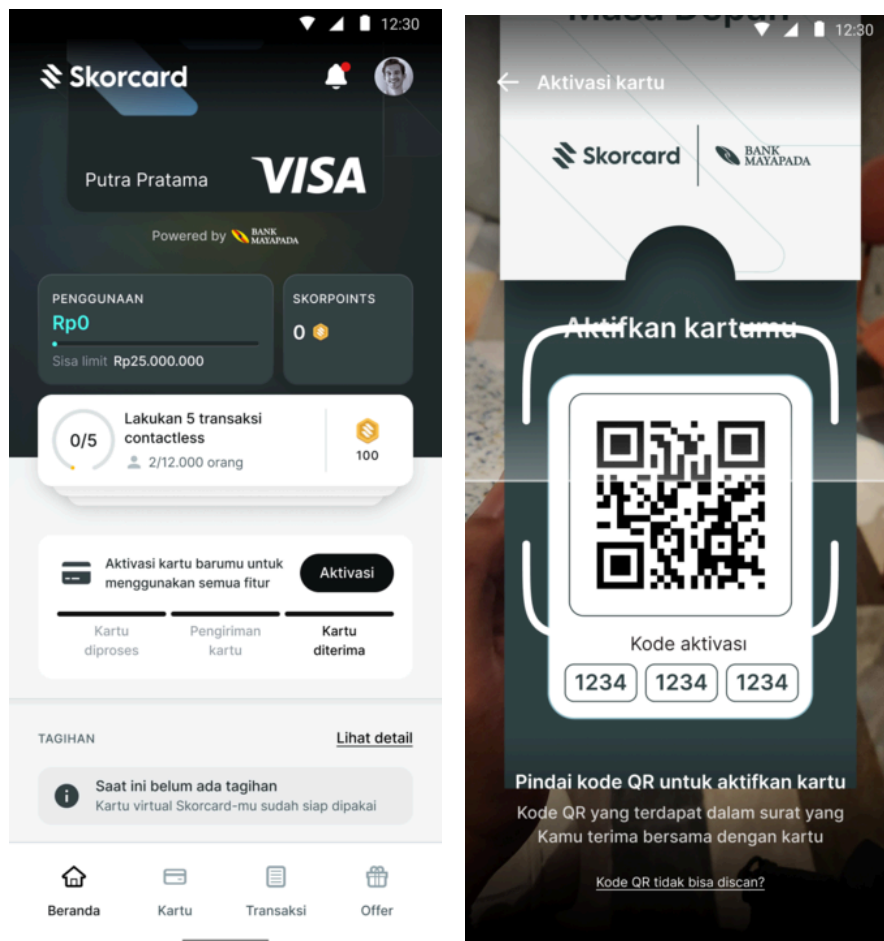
12:30

Skorcard

Putra Pratama VISA

Powered by BANK MAYAPADA

PENGGUNAAN
Rp0
Sisa limit Rp25.000.000

SKORPOINTS
0

0/5 Lakukan 5 transaksi contactless
2/12.000 orang
100

Aktivasi kartu barumu untuk menggunakan semua fitur
Aktivasi

Kartu diproses
Pengiriman kartu
Kartu diterima

TAGIHAN
Lihat detail

Saat ini belum ada tagihan
Kartu virtual Skorcard-mu sudah siap dipakai

Beranda
Kartu
Transaksi
Offer

Masa Depan
12:30

Aktivasi kartu

Skorcard
BANK MAYAPADA

Aktifkan kartumu

Kode aktivasi
1234 1234 1234

Pindai kode QR untuk aktifkan kartu
Kode QR yang terdapat dalam surat yang Kamu terima bersama dengan kartu

Kode QR tidak bisa discan?